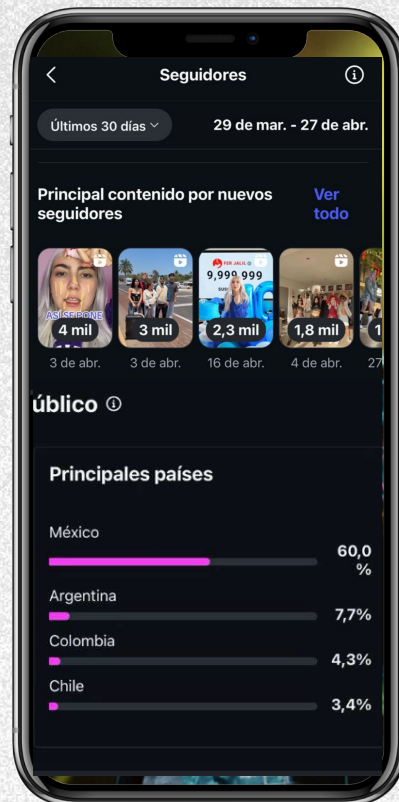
Seguidores

Últimos 30 días

29 de mar. - 27 de abr.

Principal contenido por nuevos seguidores

Ver todo

ASÍ SE PONE
4 mil
3 de abr.

3 mil
3 de abr.

FER JAUS
9,999,999
2,3 mil
16 de abr.

1,8 mil
4 de abr.

1
27

úblico

Principales países

México
60,0 %

Argentina
7,7%

Colombia
4,3%

Chile
3,4%